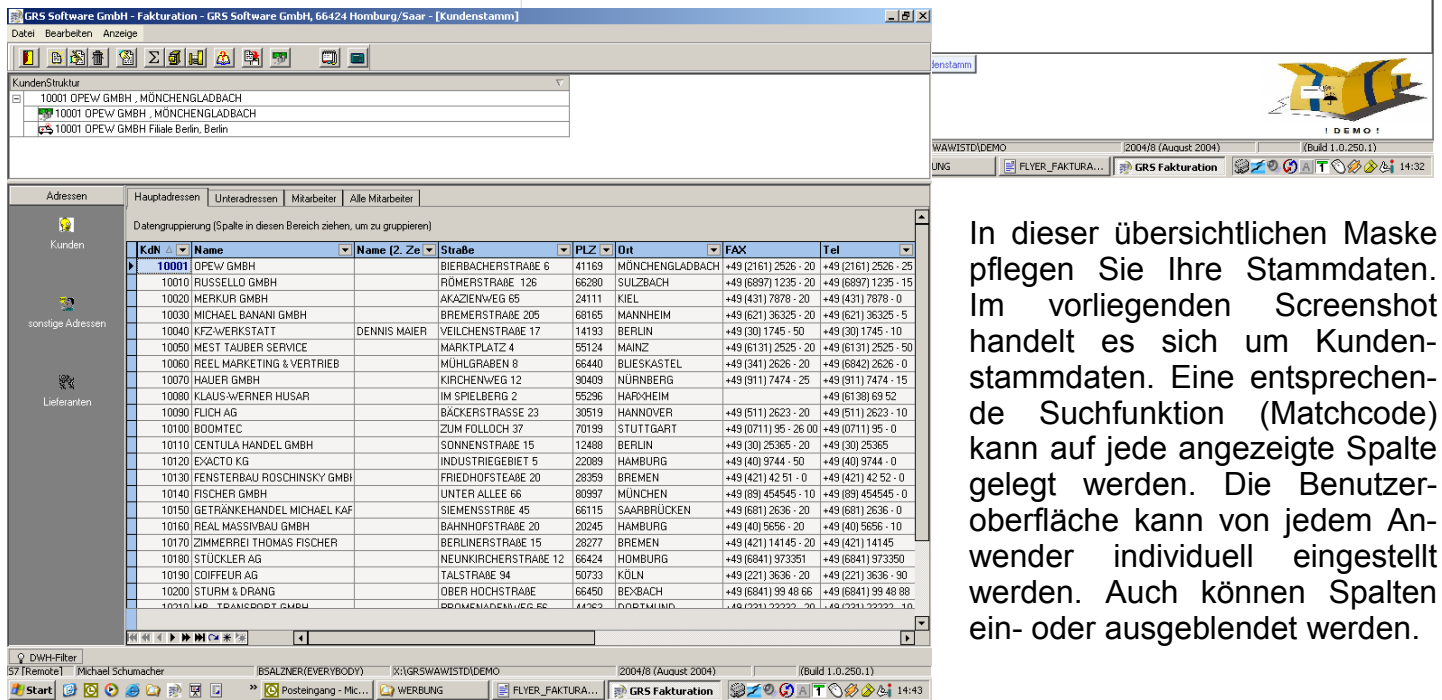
GRS Software GmbH - Fakturation - GRS Software GmbH, 66424 Homburg/Saar - [Kundenstamm]

Datei Bearbeiten Anzeige

KundenStruktur

10001 OPEW GMBH , MÖNCHENGLADBACH

10001 OPEW GMBH , MÖNCHENGLADBACH

10001 OPEW GMBH Filiale Berlin, Berlin

Adressen

Kunden

sonstige Adressen

Lieferanten

Hauptadressen | Unteradressen | Mitarbeiter | Alle Mitarbeiter

Datengruppierung (Spalte in diesen Bereich ziehen, um zu gruppieren)

| KdN | Name | Name (2. Ze | Straße | PLZ | Ort | FAX | Tel |
|---|---|---|---|---|---|---|---|
| 10001 | OPEW GMBH | | BIERBACHERSTRAßE 6 | 41169 | MÖNCHENGLADBACH | +49 (2161) 2526 - 20 | +49 (2161) 2526 - 25 |
| 10010 | RUSSELLO GMBH | | RÖMERSTRAßE 126 | 66280 | SULZBACH | +49 (6897) 1235 - 20 | +49 (6897) 1235 - 15 |
| 10020 | MERKUR GMBH | | AKAZIENWEG 65 | 24111 | KIEL | +49 (431) 7878 - 20 | +49 (431) 7878 - 0 |
| 10030 | MICHAEL BANANI GMBH | | BREMERSTRAßE 205 | 68165 | MANNHEIM | +49 (621) 36325 - 20 | +49 (621) 36325 - 5 |
| 10040 | KFZ-WERKSTATT | DENNIS MAIER | VEILCHENSTRAßE 17 | 14193 | BERLIN | +49 (30) 1745 - 50 | +49 (30) 1745 - 10 |
| 10050 | MEST TAUBER SERVICE | | MARKTPLATZ 4 | 55124 | MAINZ | +49 (6131) 2525 - 20 | +49 (6131) 2525 - 50 |
| 10060 | REEL MARKETING & VERTRIEB | | MÜHLGRABEN 8 | 66440 | BLIESKASTEL | +49 (341) 2626 - 20 | +49 (6842) 2626 - 0 |
| 10070 | HAUER GMBH | | KIRCHENWEG 12 | 90409 | NÜRNBERG | +49 (911) 7474 - 25 | +49 (911) 7474 - 15 |
| 10080 | KLAUS-WERNER HUSAR | | IM SPIELBERG 2 | 55296 | HARXHEIM | | +49 (6138) 69 52 |
| 10090 | FLICH AG | | BÄCKERSTRASSE 23 | 30519 | HANNOVER | +49 (511) 2623 - 20 | +49 (511) 2623 - 10 |
| 10100 | BOOMTEC | | ZUM FOLLOCH 37 | 70199 | STUTTGART | +49 (0711) 95 - 26 00 | +49 (0711) 95 - 0 |
| 10110 | CENTULA HANDEL GMBH | | SONNENSTRAßE 15 | 12488 | BERLIN | +49 (30) 25365 - 20 | +49 (30) 25365 |
| 10120 | EXACTO KG | | INDUSTRIEGEBIET 5 | 22089 | HAMBURG | +49 (40) 9744 - 50 | +49 (40) 9744 - 0 |
| 10130 | FENSTERBAU ROSCHINSKY GMBH | | FRIEDHOFSTRAßE 20 | 28359 | BREMEN | +49 (421) 42 51 - 0 | +49 (421) 42 52 - 0 |
| 10140 | FISCHER GMBH | | UNTER ALLEE 66 | 80997 | MÜNCHEN | +49 (89) 454545 - 10 | +49 (89) 454545 - 0 |
| 10150 | GETRÄNKEHANDEL MICHAEL KAF | | SIEMENSSTRAßE 45 | 66115 | SAARBRÜCKEN | +49 (681) 2636 - 20 | +49 (681) 2636 - 0 |
| 10160 | REAL MASSIVBAU GMBH | | BAHNHOFSTRAßE 20 | 20245 | HAMBURG | +49 (40) 5656 - 20 | +49 (40) 5656 - 10 |
| 10170 | ZIMMERREI THOMAS FISCHER | | BERLINERSTRAßE 15 | 28277 | BREMEN | +49 (421) 14145 - 20 | +49 (421) 14145 |
| 10180 | STÜCKLER AG | | NEUNKIRCHERSTRAßE 12 | 66424 | HOMBURG | +49 (6841) 973351 | +49 (6841) 973350 |
| 10190 | COIFFEUR AG | | TALSTRAßE 94 | 50733 | KÖLN | +49 (221) 3636 - 20 | +49 (221) 3636 - 90 |
| 10200 | STURM & DRANG | | OBER HOCHSTRAßE | 66450 | BEXBACH | +49 (6841) 99 48 66 | +49 (6841) 99 48 88 |
| 10210 | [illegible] | | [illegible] | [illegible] | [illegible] | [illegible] | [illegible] |

DWH-Filter

57 [Remote] Michael Schumacher BSALZNER(EVERYBODY) X:\GRSWAWISTD\DEMO 2004/8 (August 2004) (Build 1.0.250.1)

Start Posteingang - Mic... WERBUNG FLYER_FAKTURA... GRS Fakturation 14:43

denstamm

! DEMO !

WAWISTD\DEMO 2004/8 (August 2004) (Build 1.0.250.1)

UNG FLYER_FAKTURA... GRS Fakturation 14:32

In dieser übersichtlichen Maske pflegen Sie Ihre Stammdaten. Im vorliegenden Screenshot handelt es sich um Kundenstammdaten. Eine entsprechende Suchfunktion (Matchcode) kann auf jede angezeigte Spalte gelegt werden. Die Benutzeroberfläche kann von jedem Anwender individuell eingestellt werden. Auch können Spalten ein- oder ausgeblendet werden.